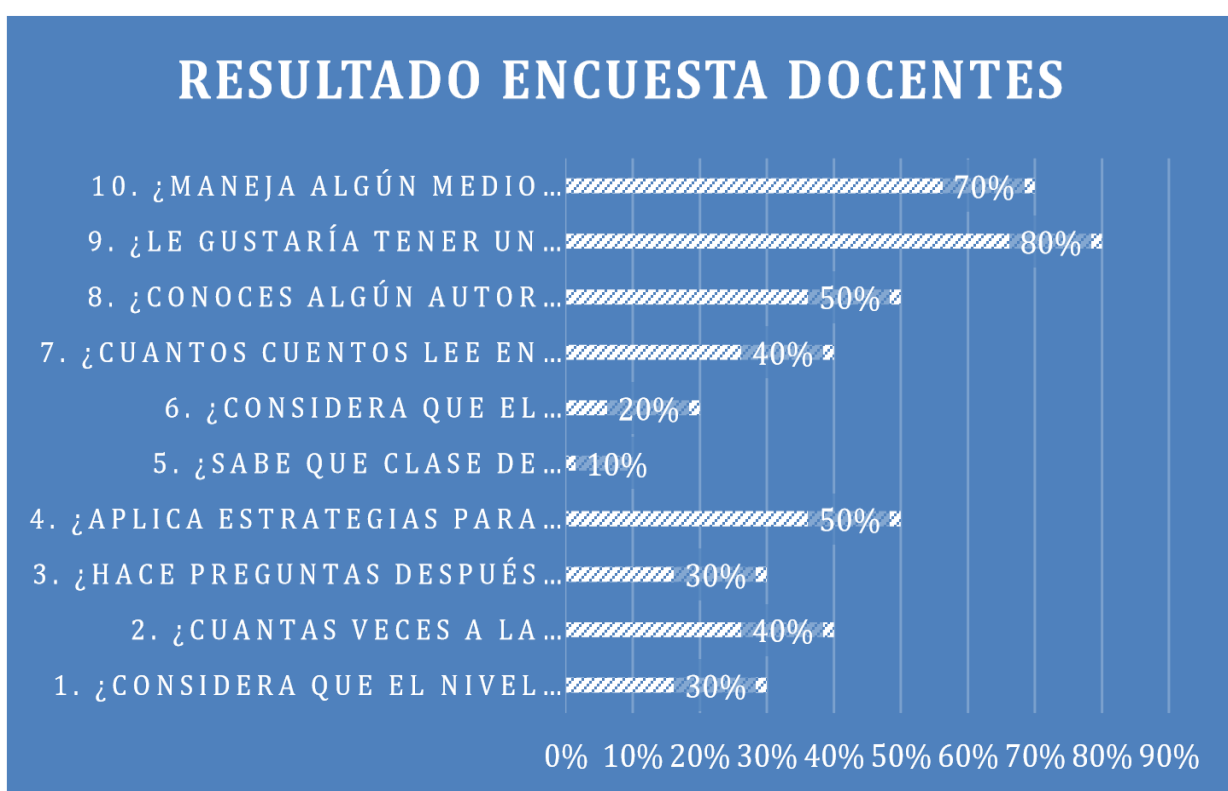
RESULTADO ENCUESTA DOCENTES

10. ¿MANEJA ALGÚN MEDIO… 70%
9. ¿LE GUSTARÍA TENER UN… 80%
8. ¿CONOCES ALGÚN AUTOR… 50%
7. ¿CUANTOS CUENTOS LEE EN… 40%
6. ¿CONSIDERA QUE EL… 20%
5. ¿SABE QUE CLASE DE… 10%
4. ¿APLICA ESTRATEGIAS PARA… 50%
3. ¿HACE PREGUNTAS DESPUÉS… 30%
2. ¿CUANTAS VECES A LA… 40%
1. ¿CONSIDERA QUE EL NIVEL… 30%

0% 10% 20% 30% 40% 50% 60% 70% 80% 90%